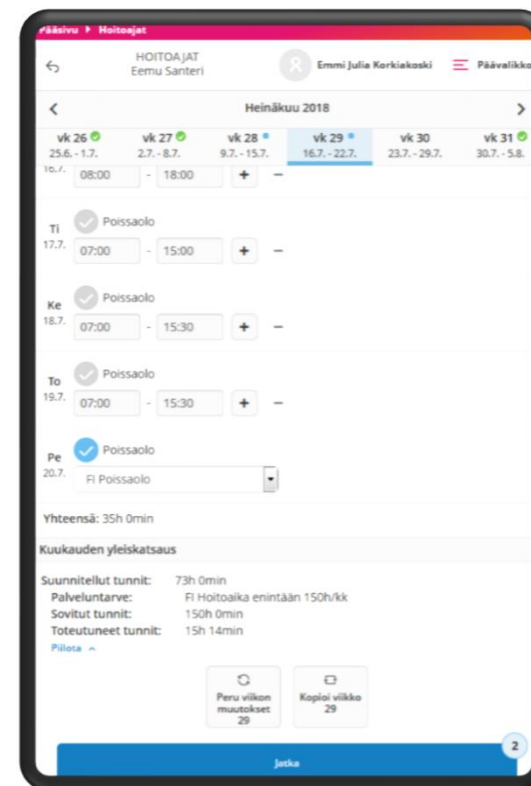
Pääsivu ▸ Hoitoajat

HOITOAJAT
Eemu Santeri

Emmi Julia Korkiakoski

Päävalikko

Heinäkuu 2018

vk 26 25.6. - 1.7.
vk 27 2.7. - 8.7.
vk 28 9.7. - 15.7.
vk 29 16.7. - 22.7.
vk 30 23.7. - 29.7.
vk 31 30.7. - 5.8.

16.7. 08:00 - 18:00 + −

Ti 17.7. Poissaolo
07:00 - 15:00 + −

Ke 18.7. Poissaolo
07:00 - 15:30 + −

To 19.7. Poissaolo
07:00 - 15:30 + −

Pe 20.7. Poissaolo
FI Poissaolo

Yhteensä: 35h 0min

Kuukauden yleiskatsaus

Suunnitellut tunnit: 73h 0min
Palveluntarve: FI Hoitoaika enintään 150h/kk
Sovitut tunnit: 150h 0min
Toteutuneet tunnit: 15h 14min
Piilota ^

Peru viikon muutokset 29

Kopioi viikko 29

Jatka

2